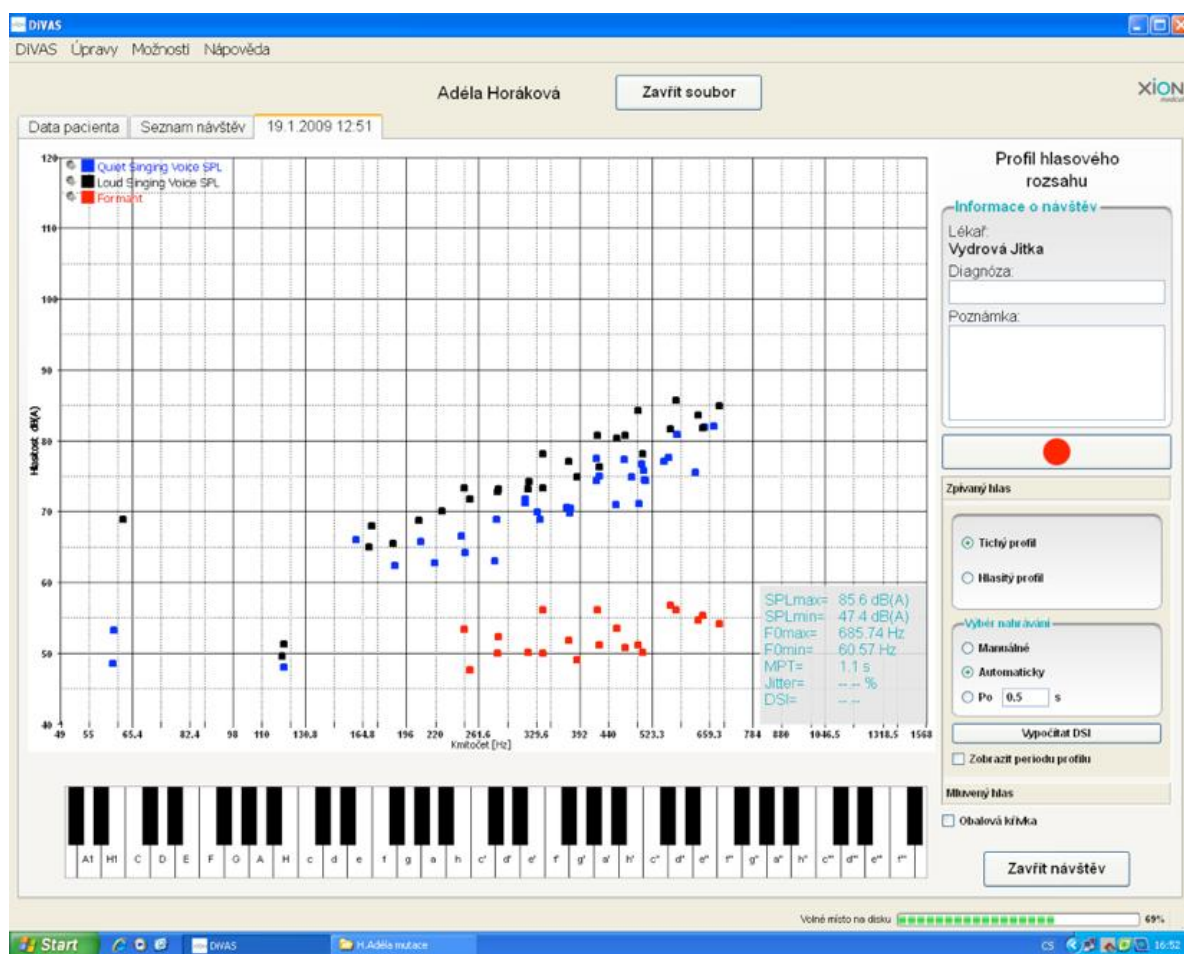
DIVAS

DIVAS Úpravy Možnosti Nápověda

Adéla Horáková

Zavřít soubor

XION

Data pacienta | Seznam návštěv | 19.1.2009 12:51

Quiet Singing Voice SPL
Loud Singing Voice SPL
Formant

120
110
100
90
80
70
60
50
40

Hlasitost dB(A)

49 55 65.4 82.4 98 110 130.8 164.8 196 220 261.6 329.6 392 440 523.3 659.3 784 880 1046.5 1318.5 1568

Kmitočet [Hz]

SPLmax= 85.6 dB(A)
SPLmin= 47.4 dB(A)
F0max= 685.74 Hz
F0min= 60.57 Hz
MPT= 1.1 s
Jitter= -- -- %
DSI= -- --

A1 H1 C D E F G A H c d e f g a h c' d' e' f' g' a' h' c'' d'' e'' f'' g'' a'' h'' c''' d''' e''' f'''

Profil hlasového rozsahu

Informace o návštěv

Lékař:
Vydrová Jitka
Diagnóza:
Poznámka:

Zpívaný hlas

Tichý profil
Hlasitý profil

Výběr nahrávání
Manuálně
Automaticky
Po 0.5 s

Vypočítat DSI

Zobrazit periodu profilu

Mluvený hlas

Obalová křivka

Zavřít návštěv

Volné místo na disku 69%

Start DIVAS H.Adéla mutace CS 16:52